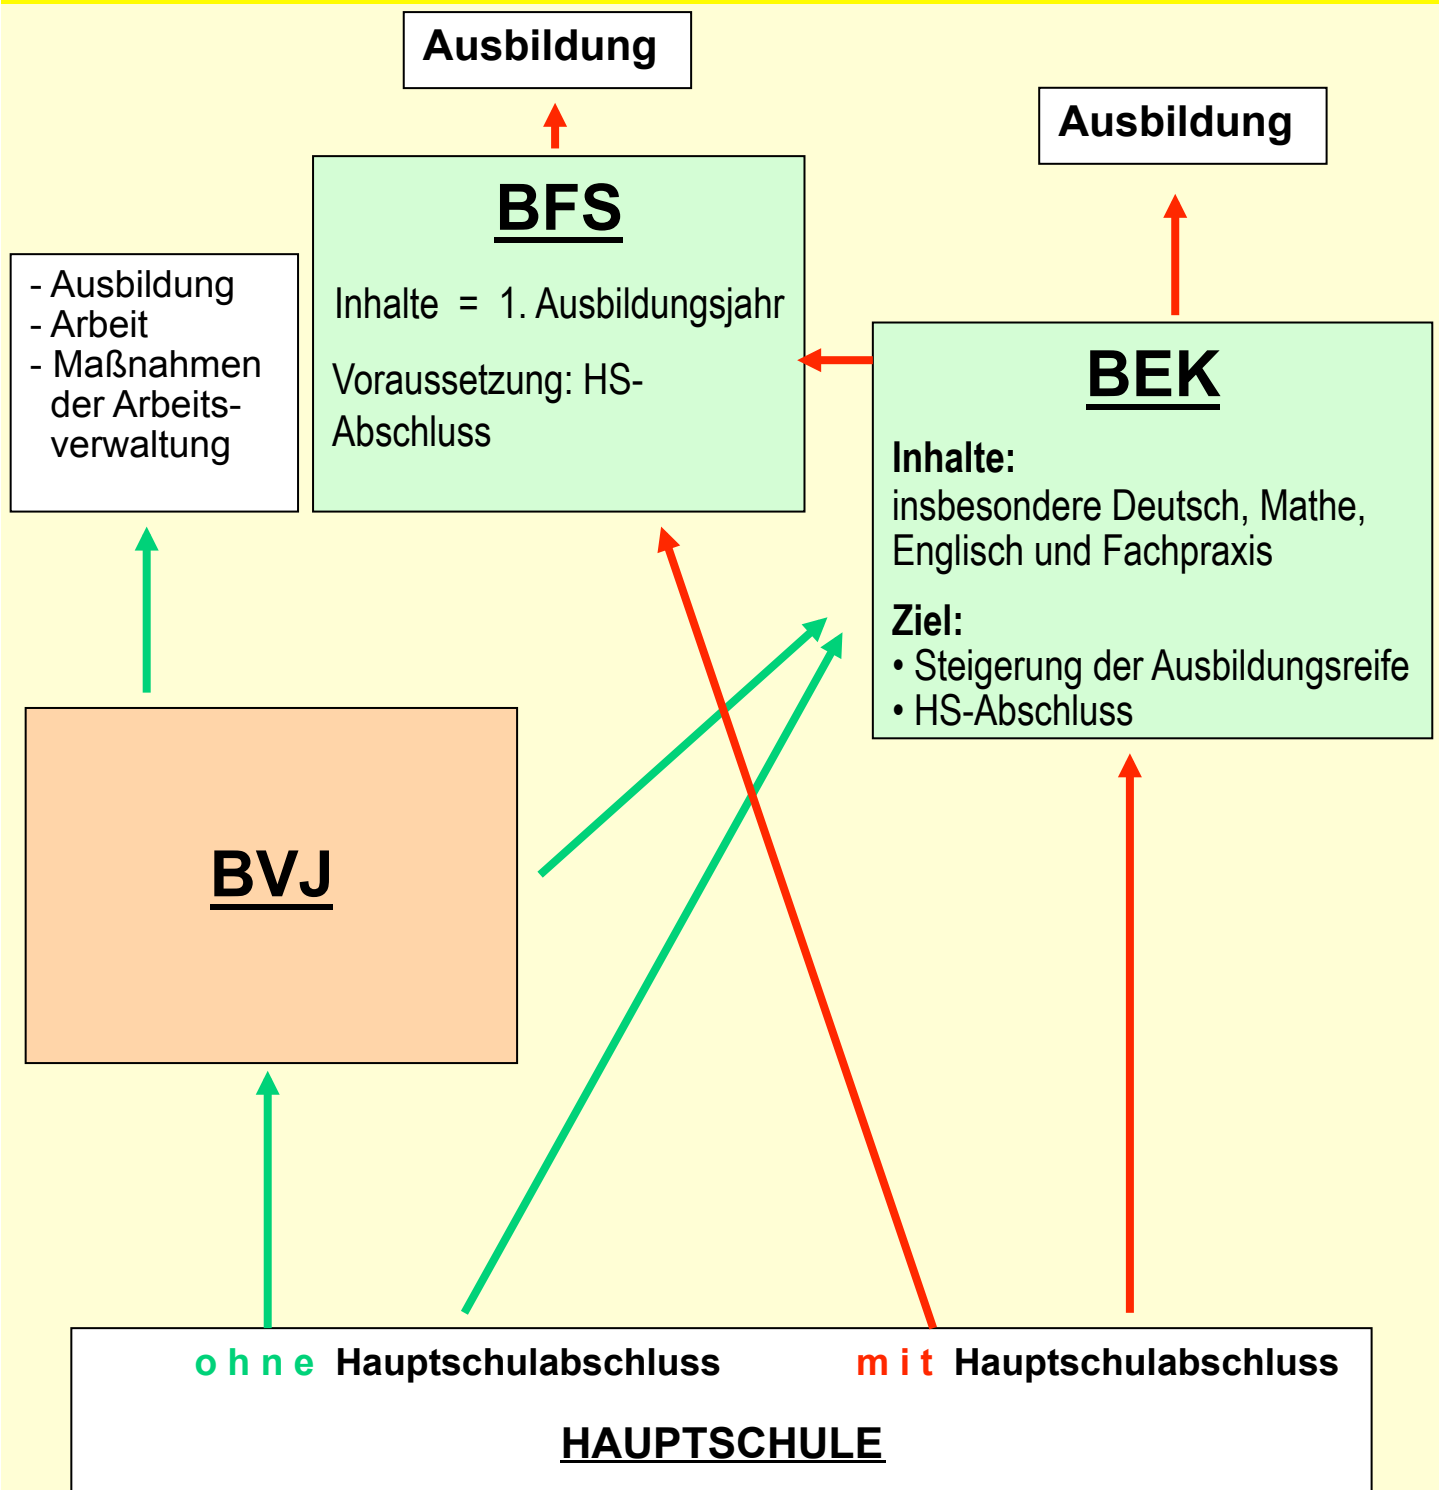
Ausbildung

Ausbildung

BFS

Inhalte = 1. Ausbildungsjahr

Voraussetzung: HS-Abschluss

- Ausbildung
- Arbeit
- Maßnahmen der Arbeitsverwaltung

BEK

Inhalte:
insbesondere Deutsch, Mathe, Englisch und Fachpraxis

Ziel:
• Steigerung der Ausbildungsreife
• HS-Abschluss

BVJ

o h n e Hauptschulabschluss

m i t Hauptschulabschluss

HAUPTSCHULE